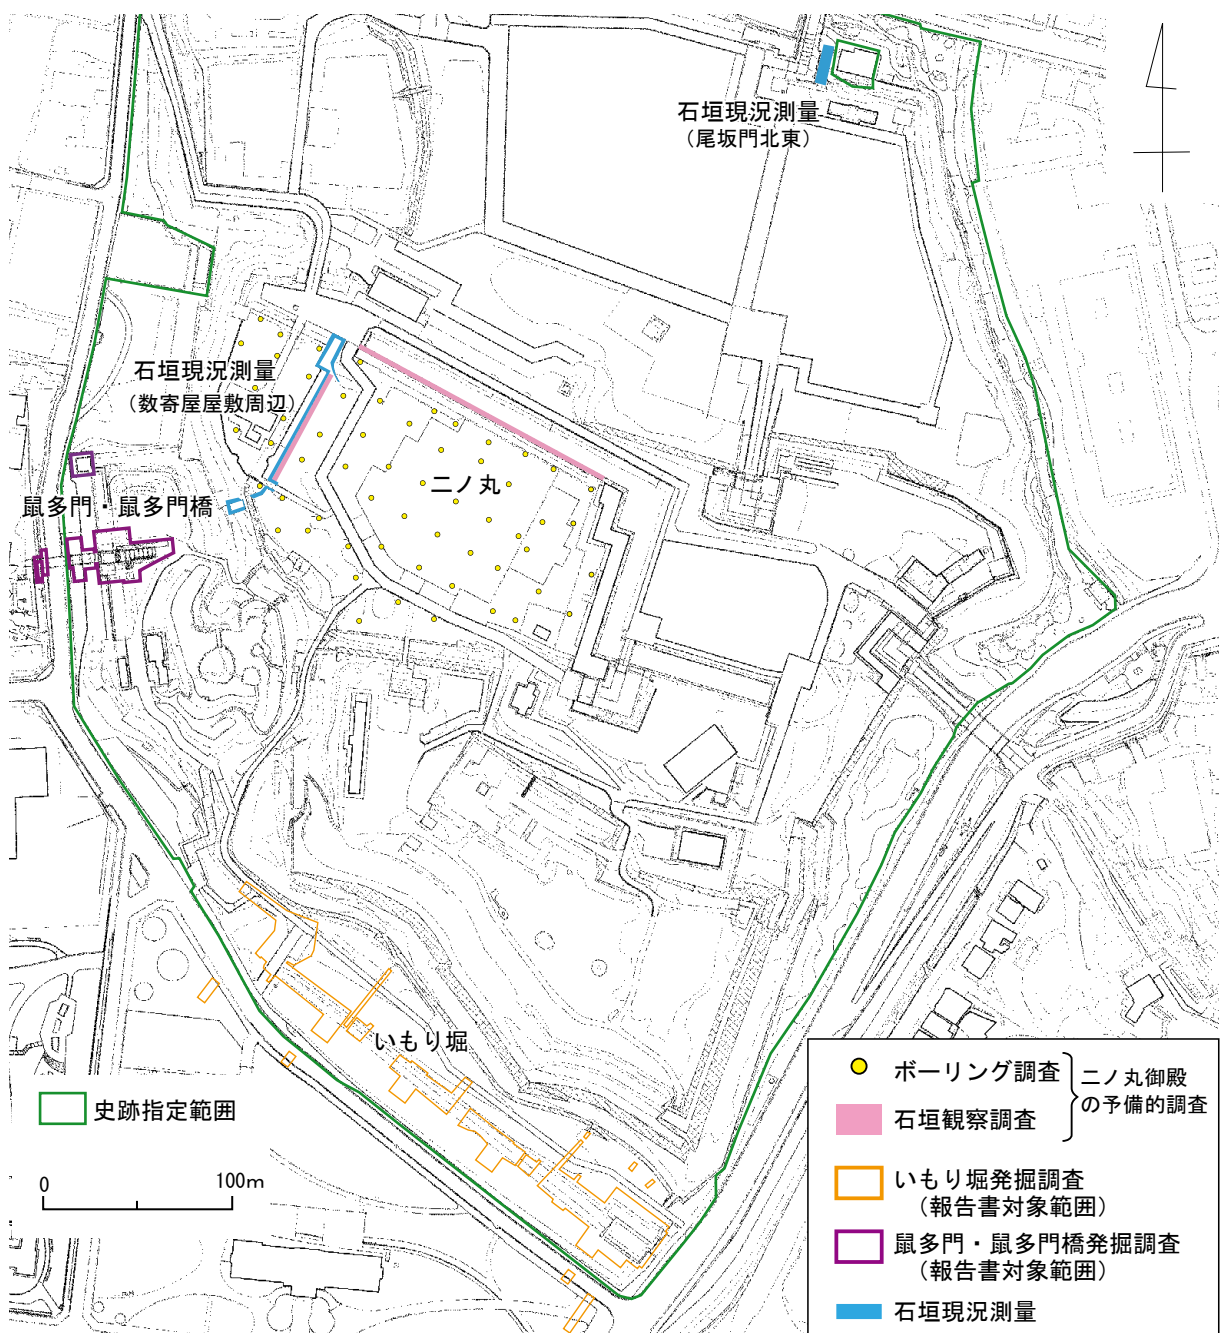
石垣現況測量
（尾坂門北東）

石垣現況測量
（数寄屋屋敷周辺）

鼠多門・鼠多門橋

二ノ丸

いもり堀

史跡指定範囲

0
100m

ボーリング調査
石垣観察調査
二ノ丸御殿の予備的調査

いもり堀発掘調査
（報告書対象範囲）
鼠多門・鼠多門橋発掘調査
（報告書対象範囲）
石垣現況測量